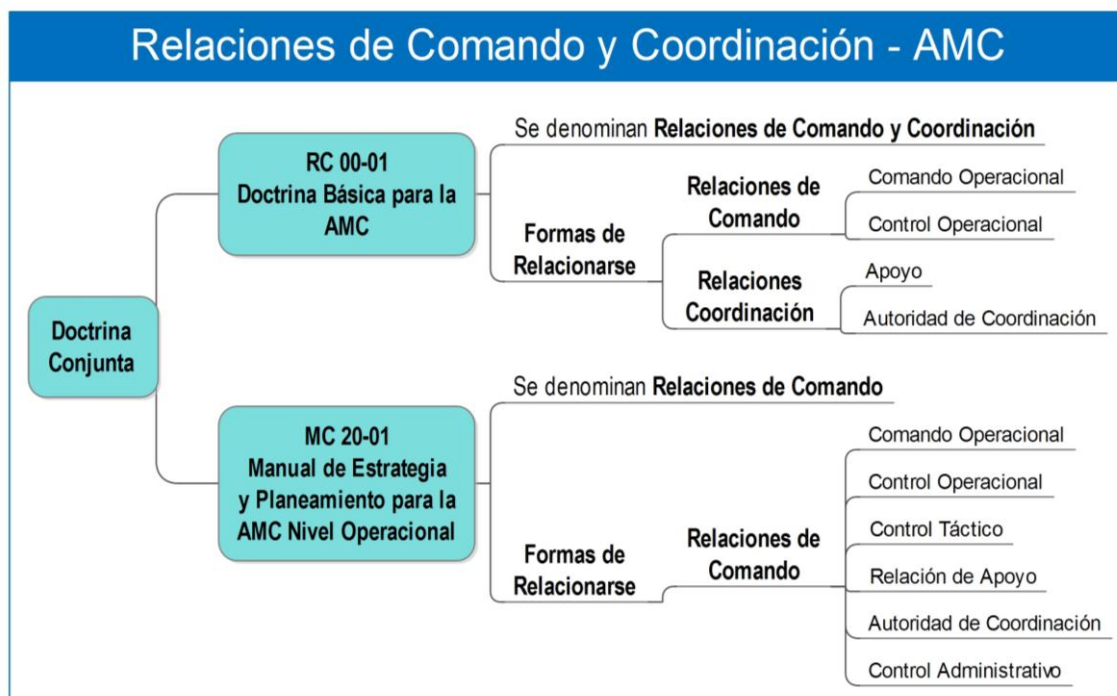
Relaciones de Comando y Coordinación - AMC

Doctrina Conjunta

RC 00-01
Doctrina Básica para la AMC

Se denominan Relaciones de Comando y Coordinación

Formas de Relacionarse

Relaciones de Comando

Comando Operacional

Control Operacional

Relaciones Coordinación

Apoyo

Autoridad de Coordinación

MC 20-01
Manual de Estrategia y Planeamiento para la AMC Nivel Operacional

Se denominan Relaciones de Comando

Formas de Relacionarse

Relaciones de Comando

Comando Operacional

Control Operacional

Control Táctico

Relación de Apoyo

Autoridad de Coordinación

Control Administrativo